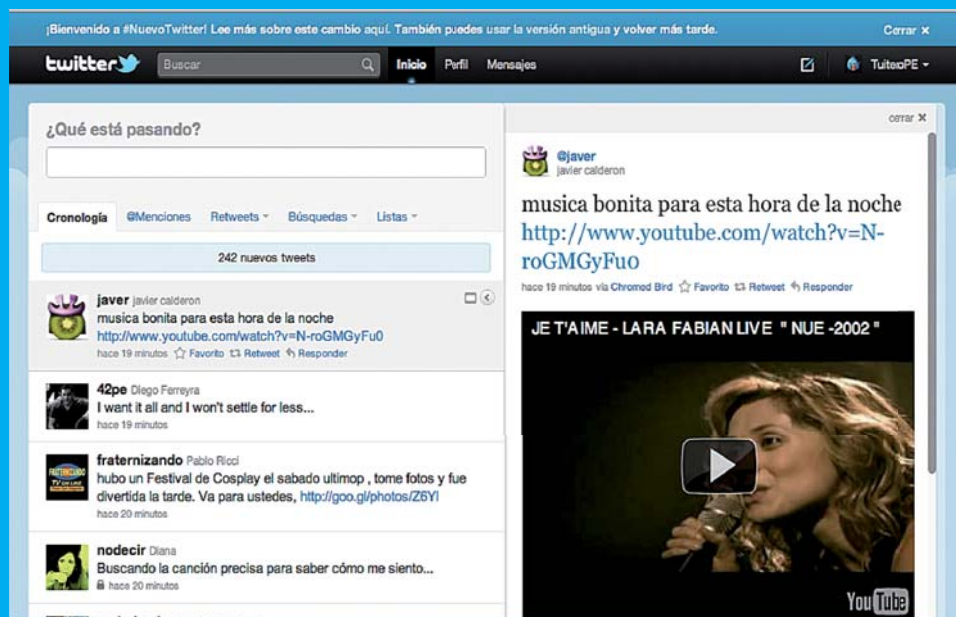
¡Bienvenido a #NuevoTwitter! Lee más sobre este cambio aquí. También puedes usar la versión antigua y volver más tarde.

Cerrar ×

twitter

Buscar

Inicio Perfil Mensajes

TuiteoPE

¿Qué está pasando?

Cronología @Menciones Retweets Búsquedas Listas

242 nuevos tweets

javer javier calderon
musica bonita para esta hora de la noche
http://www.youtube.com/watch?v=N-roGMGyFu0
hace 19 minutos Favorito Retweet Responder

42pe Diego Ferreyra
I want it all and I won't settle for less...
hace 19 minutos

fraternizando Pablo Ricci
hubo un Festival de Cosplay el sabado ultimop , tome fotos y fue divertida la tarde. Va para ustedes, http://goo.gl/photos/Z6Yl
hace 20 minutos

nodecir Diana
Buscando la canción precisa para saber cómo me siento...
hace 20 minutos

cerrar ×

@javer
javier calderon

musica bonita para esta hora de la noche
http://www.youtube.com/watch?v=N-roGMGyFu0
hace 19 minutos via Chromed Bird Favorito Retweet Responder

JE T'AIME - LARA FABIAN LIVE " NUE -2002 "

YouTube